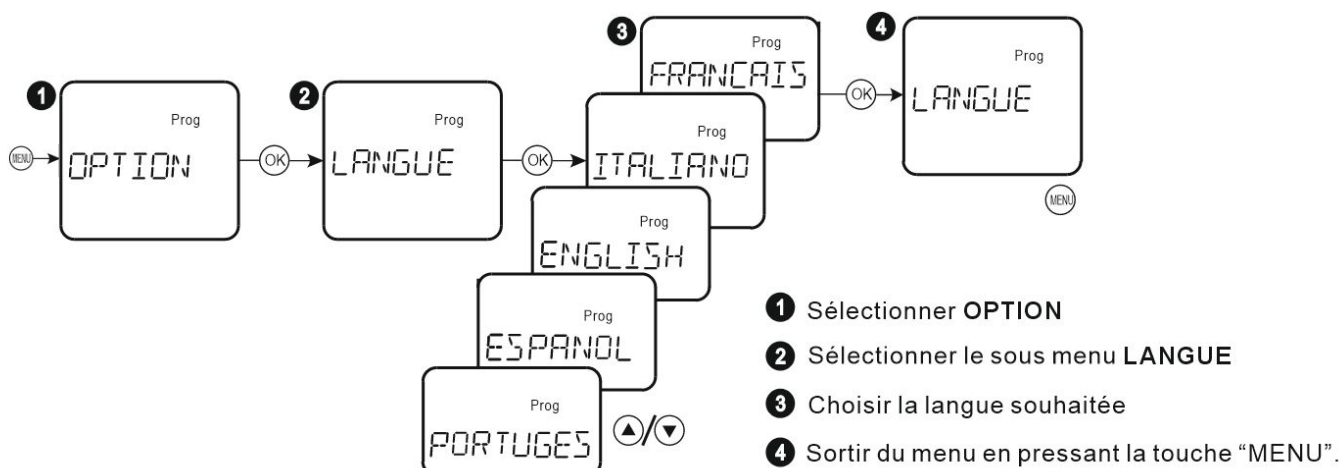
1 MENU Prog OPTION OK
2 Prog LANGUE OK
3 Prog FRANCAIS OK
Prog ITALIANO
Prog ENGLISH
Prog ESPANOL
Prog PORTUGES ▲/▼
4 Prog LANGUE MENU

1 Sélectionner **OPTION**

2 Sélectionner le sous menu **LANGUE**

3 Choisir la langue souhaitée

4 Sortir du menu en pressant la touche "MENU".